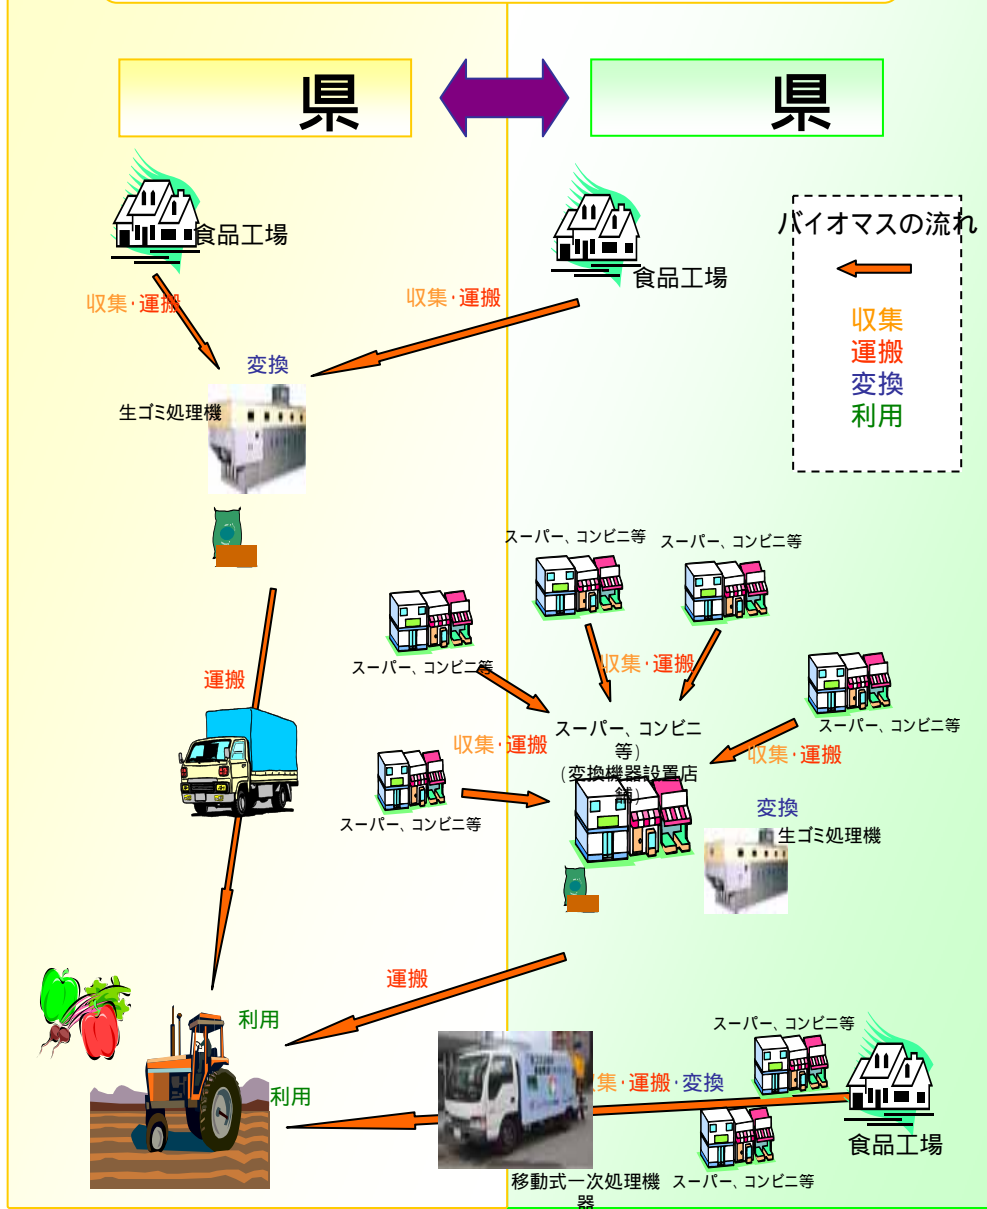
県

県

食品工場

食品工場

バイオマスの流れ

収集
運搬
変換
利用

収集･運搬

収集･運搬

変換

生ゴミ処理機

スーパー、コンビニ等

スーパー、コンビニ等

スーパー、コンビニ等

収集･運搬

スーパー、コンビニ等

運搬

収集･運搬

スーパー、コンビニ等)
(変換機器設置店舗)

収集･運搬

スーパー、コンビニ等

変換

生ゴミ処理機

運搬

利用

スーパー、コンビニ等

収集･運搬･変換

利用

食品工場

移動式一次処理機器

スーパー、コンビニ等